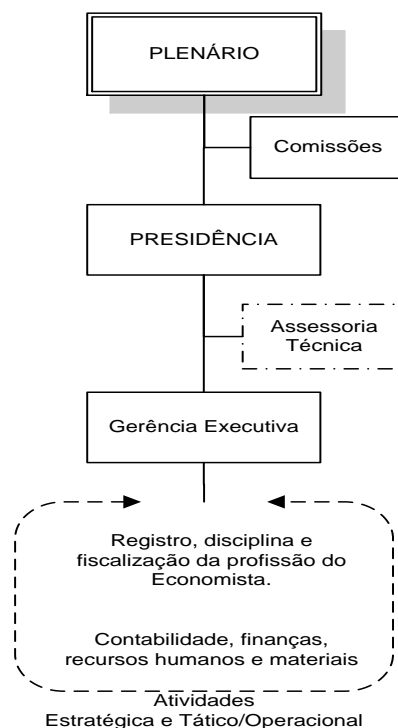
PLENÁRIO

Comissões

PRESIDÊNCIA

Assessoria Técnica

Gerência Executiva

Registro, disciplina e fiscalização da profissão do Economista.

Contabilidade, finanças, recursos humanos e materiais

Atividades
Estratégica e Tático/Operacional